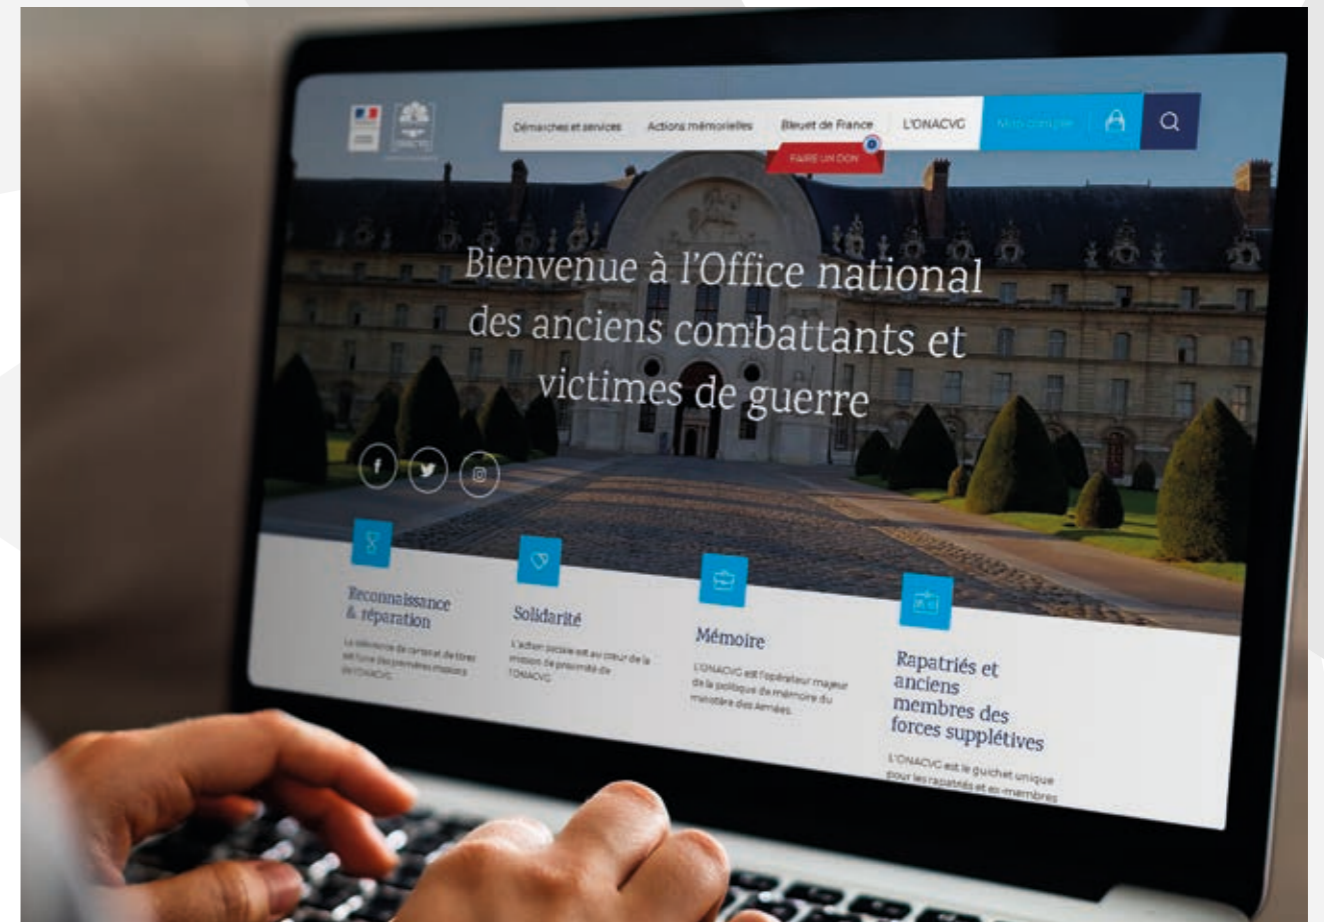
Démarches et services Actions mémorielles Bleuet de France L'ONACVG Mon compte

FAIRE UN DON

Bienvenue à l'Office national des anciens combattants et victimes de guerre

Reconnaissance & réparation

La délivrance de cartes et de titres est l'une des premières missions de l'ONACVG.

Solidarité

L'action sociale est au cœur de la mission de proximité de l'ONACVG.

Mémoire

L'ONACVG est l'opérateur majeur de la politique de mémoire du ministère des Armées.

Rapatriés et anciens membres des forces supplétives

L'ONACVG est le guichet unique pour les rapatriés et ex-membres